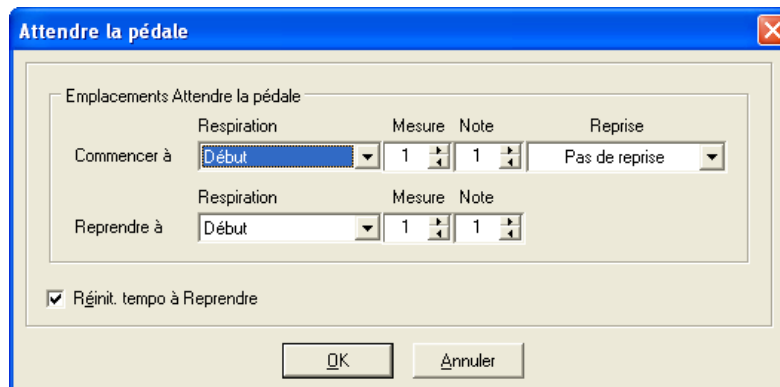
Attendre la pédale

Emplacements Attendre la pédale

| | Respiration | Mesure | Note | Reprise |
|---|---|---|---|---|
| Commencer à | Début | 1 | 1 | Pas de reprise |

| | Respiration | Mesure | Note |
|---|---|---|---|
| Reprendre à | Début | 1 | 1 |

Réinit. tempo à Reprendre

OK Annuler